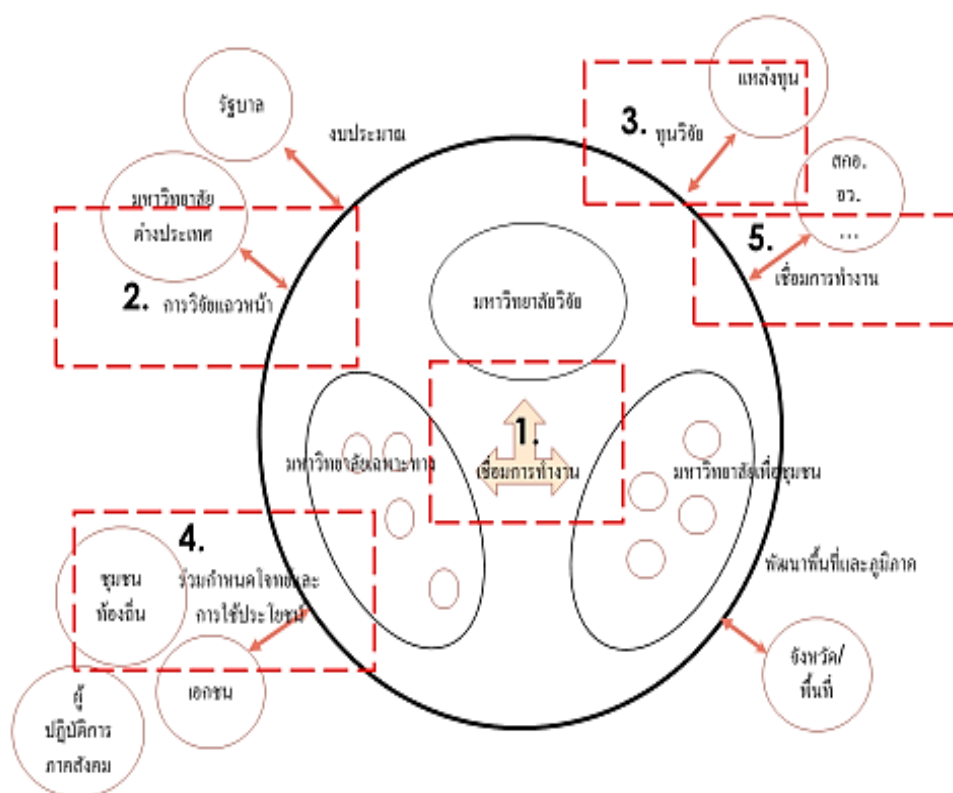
รัฐบาล

งบประมาณ

มหาวิทยาลัย
ต่างประเทศ

2. การวิจัยแถวหน้า

3. ทุนวิจัย

แหล่งทุน

สกอ.
อว.
...

5. เชื่อมการทำงาน

มหาวิทยาลัยวิจัย

1. เชื่อมการทำงาน

มหาวิทยาลัยเฉพาะทาง

มหาวิทยาลัยเพื่อชุมชน

พัฒนาพื้นที่และภูมิภาค

4. ร่วมกำหนดโจทย์และการใช้ประโยชน์

ชุมชน
ท้องถิ่น

เอกชน

ผู้
ปฏิบัติการ
ภาคสังคม

จังหวัด/
พื้นที่